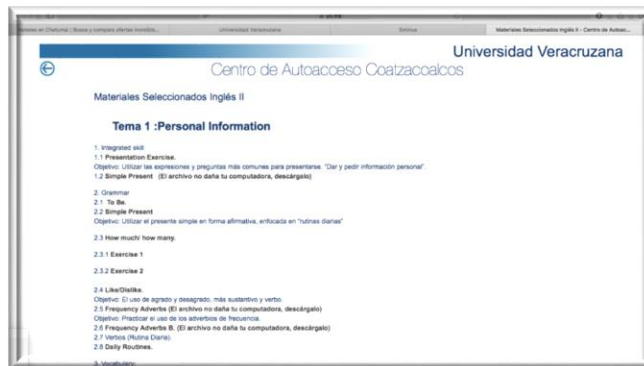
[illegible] en Chetumal | Busca y compara ofertas inmobilia... | Universidad Veracruzana | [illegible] | Materiales Seleccionados Inglés II - Centro de Autoac...

Universidad Veracruzana

Centro de Autoacceso Coatzacoalcos

Materiales Seleccionados Inglés II

Tema 1 :Personal Information

1. Integrated skill
1.1 Presentation Exercise.
Objetivo: Utilizar las expresiones y preguntas más comunes para presentarse. "Dar y pedir información personal".
1.2 Simple Present (El archivo no daña tu computadora, descárgalo)

2. Grammar
2.1 To Be.
2.2 Simple Present
Objetivo: Utilizar el presente simple en forma afirmativa, enfocada en "rutinas diarias"

2.3 How much/ how many.

2.3.1 Exercise 1

2.3.2 Exercise 2

2.4 Like/Dislike.
Objetivo: El uso de agrado y desagrado, más sustantivo y verbo.
2.5 Frequency Adverbs (El archivo no daña tu computadora, descárgalo)
Objetivo: Practicar el uso de los adverbios de frecuencia.
2.6 Frequency Adverbs B. (El archivo no daña tu computadora, descárgalo)
2.7 Verbos (Rutina Diaria)
2.8 Daily Routines.

3. Vocabulary